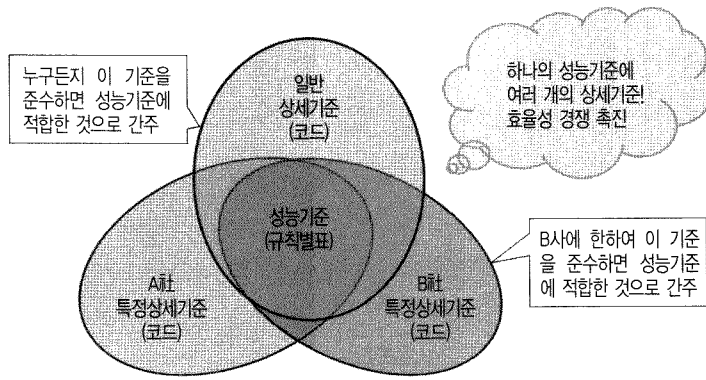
누구든지 이 기준을 준수하면 성능기준에 적합한 것으로 간주

일반 상세기준 (코드)

하나의 성능기준에 여러 개의 상세기준! 효율성 경쟁 촉진

성능기준 (규칙별표)

B사에 한하여 이 기준을 준수하면 성능기준에 적합한 것으로 간주

A社 특정상세기준 (코드)

B社 특정상세기준 (코드)